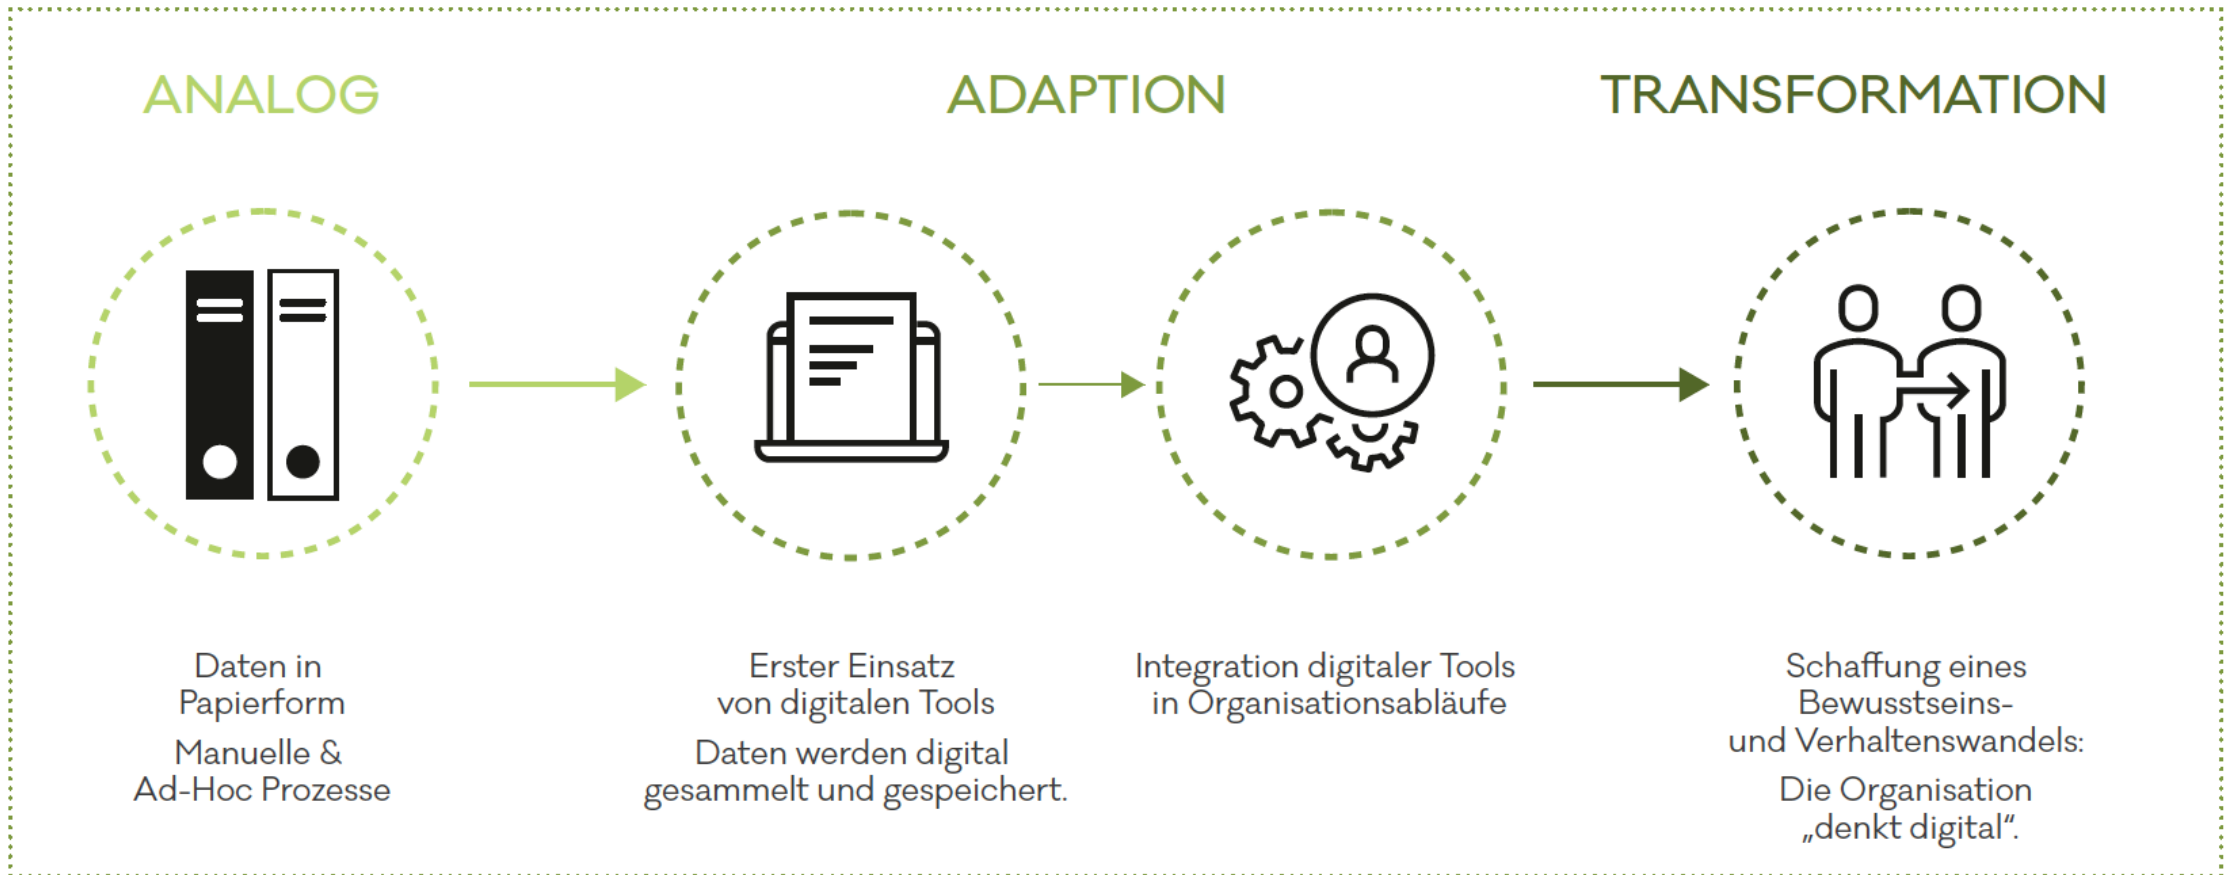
ANALOG

ADAPTION

TRANSFORMATION

Daten in Papierform

Manuelle & Ad-Hoc Prozesse

Erster Einsatz von digitalen Tools

Daten werden digital gesammelt und gespeichert.

Integration digitaler Tools in Organisationsabläufe

Schaffung eines Bewusstseins- und Verhaltenswandels:

Die Organisation „denkt digital“.